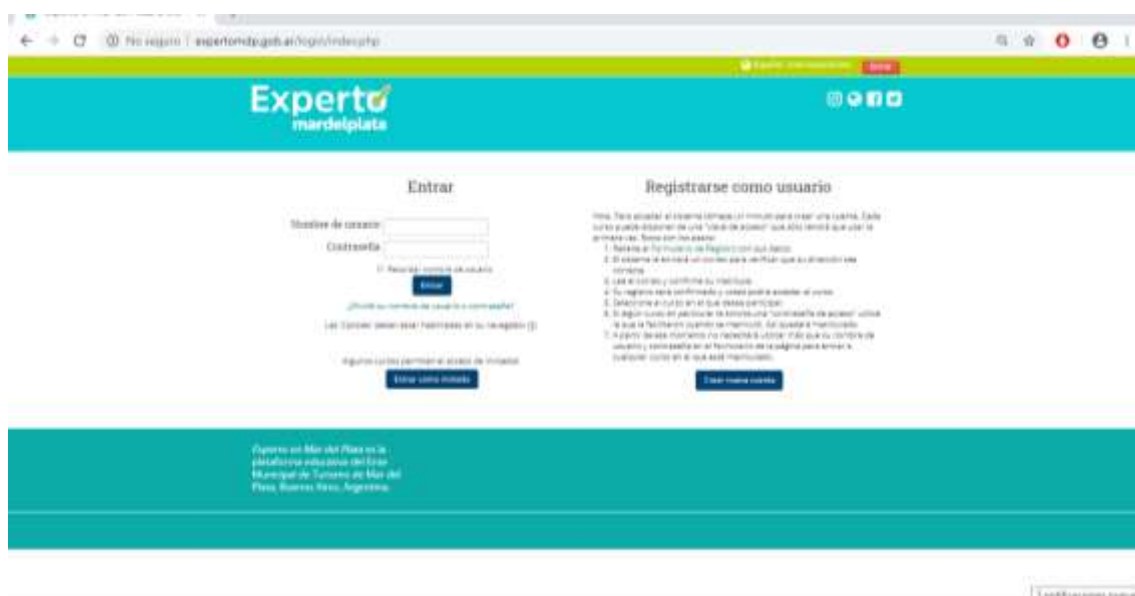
No seguro | expertomdp.gob.ar/login/index.php

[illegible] Entrar

Experto
mardelplata

Entrar

Nombre de usuario
Contraseña
Recordar nombre de usuario
Entrar
¿Olvidó su nombre de usuario o contraseña?
Las 'Cookies' deben estar habilitadas en su navegador
Algunos cursos permiten el acceso de invitados
Entrar como invitado

Registrarse como usuario

Hola. Para acceder al sistema tómate un minuto para crear una cuenta. Cada curso puede disponer de una "clave de acceso" que sólo tendrá que usar la primera vez. Estos son los pasos:
1. Rellene el Formulario de Registro con sus datos.
2. El sistema le enviará un correo para verificar que su dirección sea correcta.
3. Lea el correo y confirme su matrícula.
4. Su registro será confirmado y usted podrá acceder al curso.
5. Seleccione el curso en el que desea participar.
6. Si algún curso en particular le solicita una "contraseña de acceso" utilice la que le facilitaron cuando se matriculó. Así quedará matriculado.
7. A partir de este momento no necesitará utilizar más que su nombre de usuario y contraseña en el formulario de la página para entrar a cualquier curso en el que esté matriculado.
Crear nueva cuenta

Experto en Mar del Plata es la plataforma educativa del Ente Municipal de Turismo de Mar del Plata, Buenos Aires, Argentina.

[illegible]